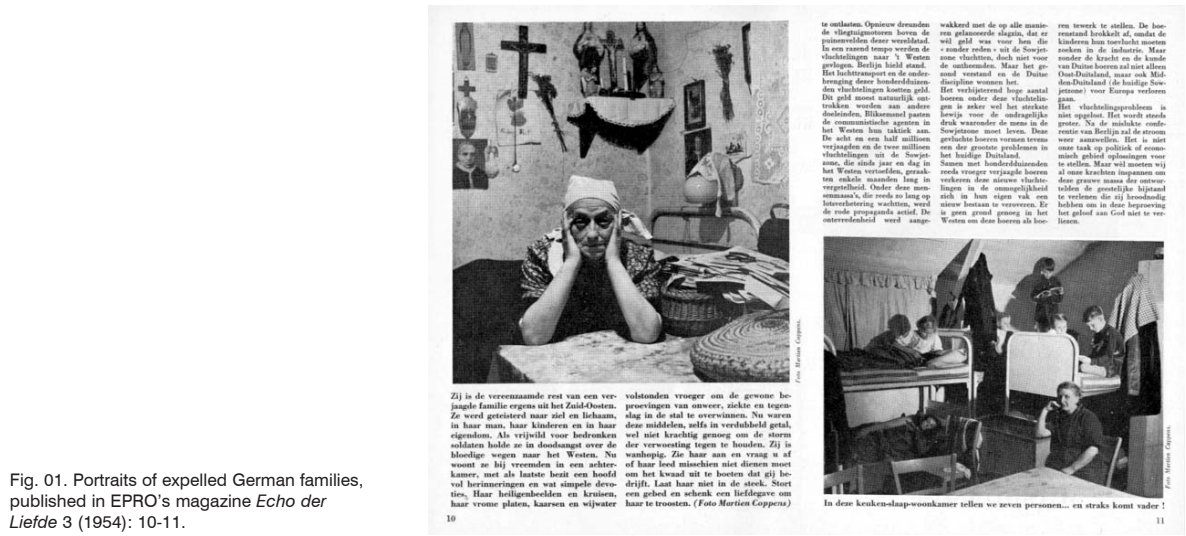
Fig. 01. Portraits of expelled German families, published in EPRO's magazine *Echo der Liefde* 3 (1954): 10-11.

Foto Martien Coppens

Zij is de vereenzaamde rest van een verjaagde familie ergens uit het Zuid-Oosten. Ze werd geteisterd naar ziel en lichaam, in haar man, haar kinderen en in haar eigendom. Als vrijwild voor bedronken soldaten holde ze in doodsangst over de bloedige wegen naar het Westen. Nu woont ze bij vreemden in een achterkamer, met als laatste bezit een hoofd vol herinneringen en wat simpele devoties. Haar heiligenbeelden en kruisen, haar vrome platen, kaarsen en wijwater volstonden vroeger om de gewone beproevingen van onweer, ziekte en tegenslag in de stal te overwinnen. Nu waren deze middelen, zelfs in verdubbeld getal, wel niet krachtig genoeg om de storm der verwoesting tegen te houden. Zij is wanhopig. Zie haar aan en vraag u af of haar leed misschien niet dienen moet om het kwaad uit te boeten dat gij bedrijft. Laat haar niet in de steek. Stort een gebed en schenk een liefdegave om haar te troosten. *(Foto Martien Coppens)*

10

te ontlasten. Opnieuw dreunden de vliegtuigmotoren boven de puinenvelden dezer wereldstad. In een razend tempo werden de vluchtelingen naar 't Westen gevlogen. Berlijn hield stand. Het luchttransport en de onderbrenging dezer honderdduizenden vluchtelingen kostten geld. Dit geld moest natuurlijk onttrokken worden aan andere doeleinden. Bliksemsnel pasten de communistische agenten in het Westen hun taktiek aan. De acht en een half millioen verjaagden en de twee millioen vluchtelingen uit de Sowjetzone, die sinds jaar en dag in het Westen vertoefden, geraakten enkele maanden lang in vergetelheid. Onder deze mensenmassa's, die reeds zo lang op lotsverbetering wachtten, werd de rode propaganda actief. De ontevredenheid werd aangewakkerd met de op alle manieren gelanceerde slagzin, dat er wèl geld was voor hen die « zonder reden » uit de Sowjetzone vluchtten, doch niet voor de ontheemden. Maar het gezond verstand en de Duitse discipline wonnen het.

Het verbijsterend hoge aantal boeren onder deze vluchtelingen is zeker wel het sterkste bewijs voor de ondragelijke druk waaronder de mens in de Sowjetzone moet leven. Deze gevluchte boeren vormen tevens een der grootste problemen in het huidige Duitsland. Samen met honderdduizenden reeds vroeger verjaagde boeren verkeren deze nieuwe vluchtelingen in de onmogelijkheid zich in hun eigen vak een nieuw bestaan te veroveren. Er is geen grond genoeg in het Westen om deze boeren als boeren tewerk te stellen. De boerenstand brokkelt af, omdat de kinderen hun toevlucht moeten zoeken in de industrie. Maar zonder de kracht en de kunde van Duitse boeren zal niet alleen Oost-Duitsland, maar ook Midden-Duitsland (de huidige Sowjetzone) voor Europa verloren gaan.

Het vluchtelingsprobleem is niet opgelost. Het wordt steeds groter. Na de mislukte conferentie van Berlijn zal de stroom weer aanzwellen. Het is niet onze taak op politiek of economisch gebied oplossingen voor te stellen. Maar wèl moeten wij al onze krachten inspannen om deze grauwe massa der ontwortelden de geestelijke bijstand te verlenen die zij broodnodig hebben om in deze beproeving het geloof aan God niet te verliezen.

Foto Martien Coppens

In deze keuken-slaap-woonkamer tellen we zeven personen... en straks komt vader !

11